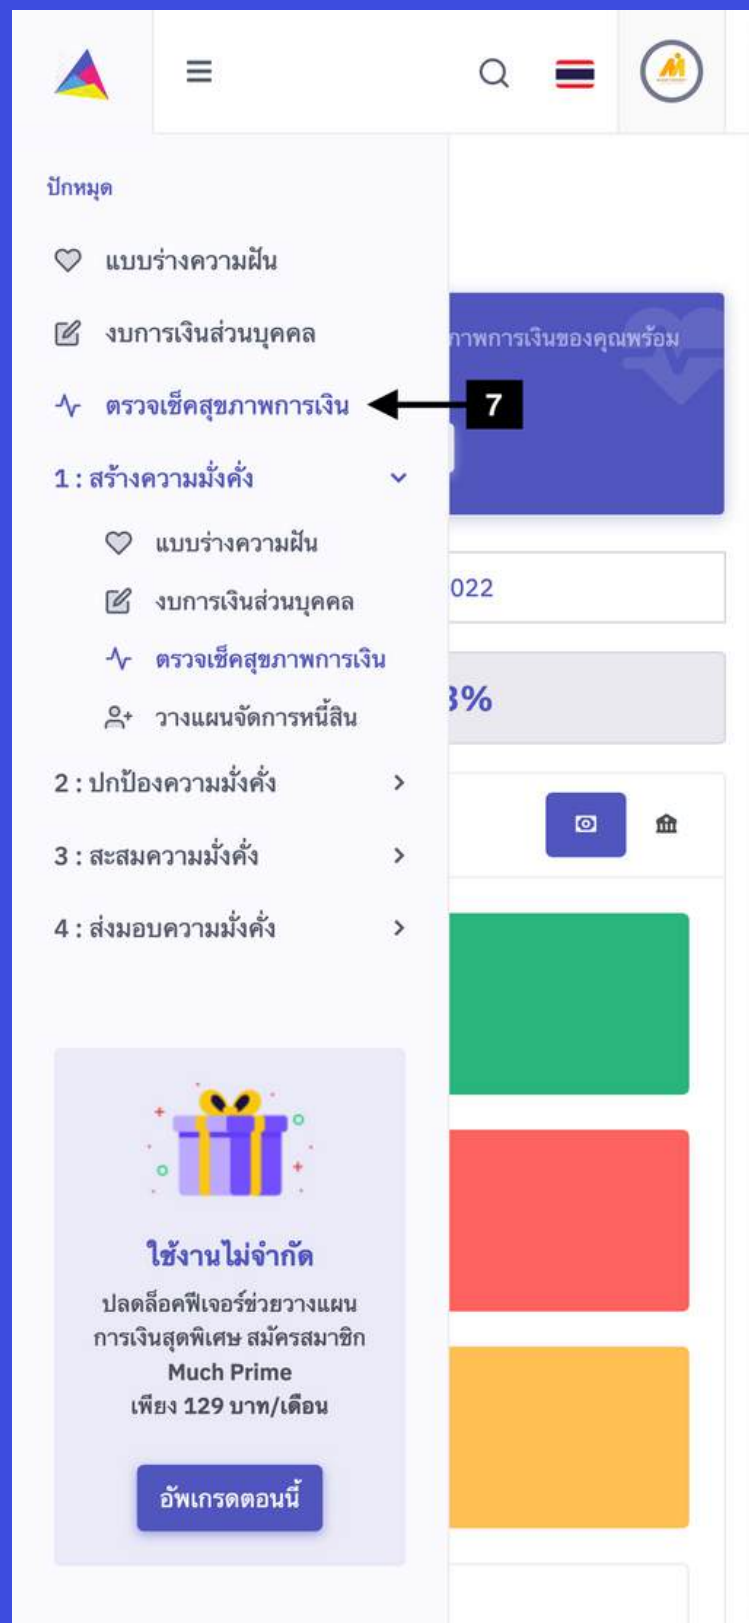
ปักหมุด

แบบร่างความฝัน

งบการเงินส่วนบุคคล

ตรวจเช็คสุขภาพการเงิน

7

1 : สร้างความมั่งคั่ง

แบบร่างความฝัน

งบการเงินส่วนบุคคล

ตรวจเช็คสุขภาพการเงิน

วางแผนจัดการหนี้สิน

2 : ปกป้องความมั่งคั่ง

3 : สะสมความมั่งคั่ง

4 : ส่งมอบความมั่งคั่ง

ใช้งานไม่จำกัด

ปลดล็อคฟีเจอร์ช่วยวางแผนการเงินสุดพิเศษ สมัครสมาชิก Much Prime เพียง 129 บาท/เดือน

อัพเกรดตอนนี้

าพการเงินของคุณพร้อม

022

3%